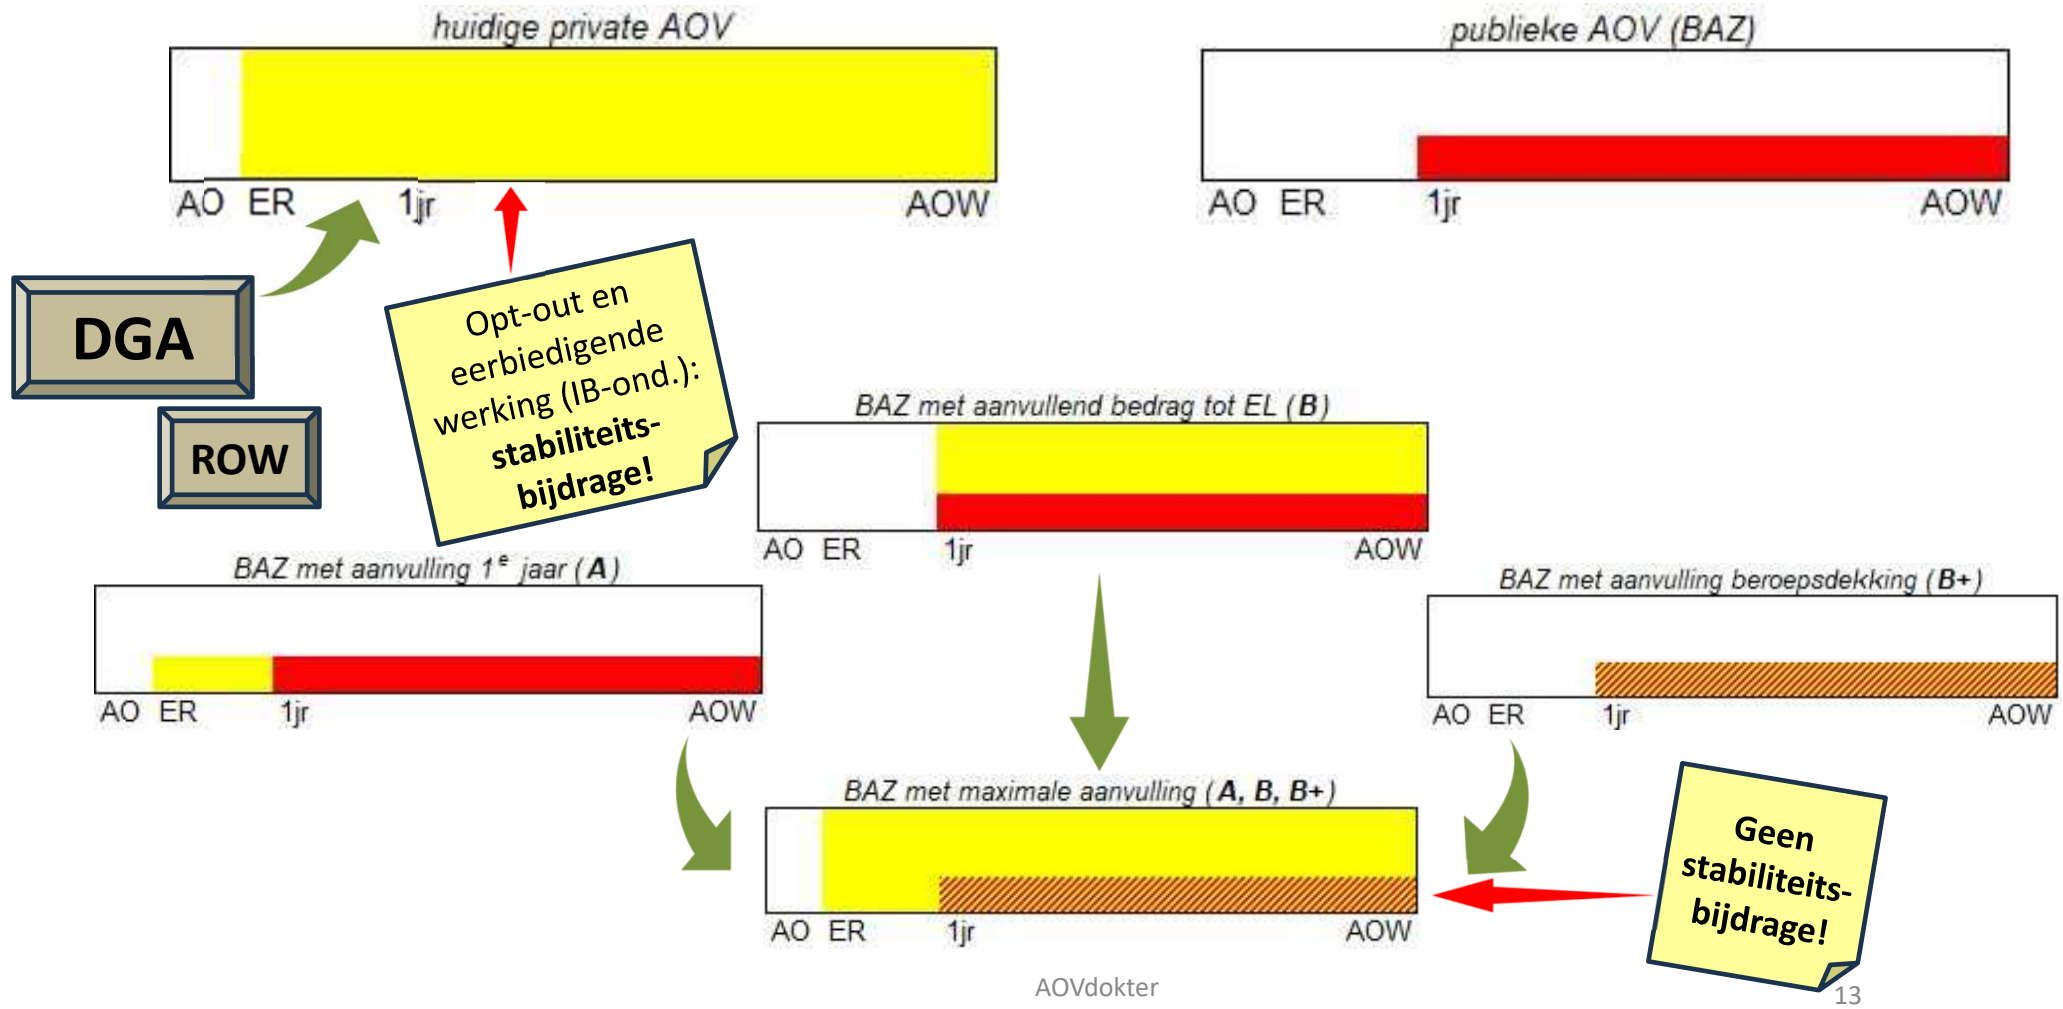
huidige private AOV

AO ER 1jr AOW

publieke AOV (BAZ)

AO ER 1jr AOW

DGA

ROW

Opt-out en eerbiedigende werking (IB-ond.): **stabiliteits-bijdrage!**

BAZ met aanvullend bedrag tot EL (**B**)

AO ER 1jr AOW

BAZ met aanvulling 1$^e$ jaar (**A**)

AO ER 1jr AOW

BAZ met aanvulling beroepsdekking (**B+**)

AO ER 1jr AOW

BAZ met maximale aanvulling (**A, B, B+**)

AO ER 1jr AOW

**Geen stabiliteits-bijdrage!**

AOVdokter

13